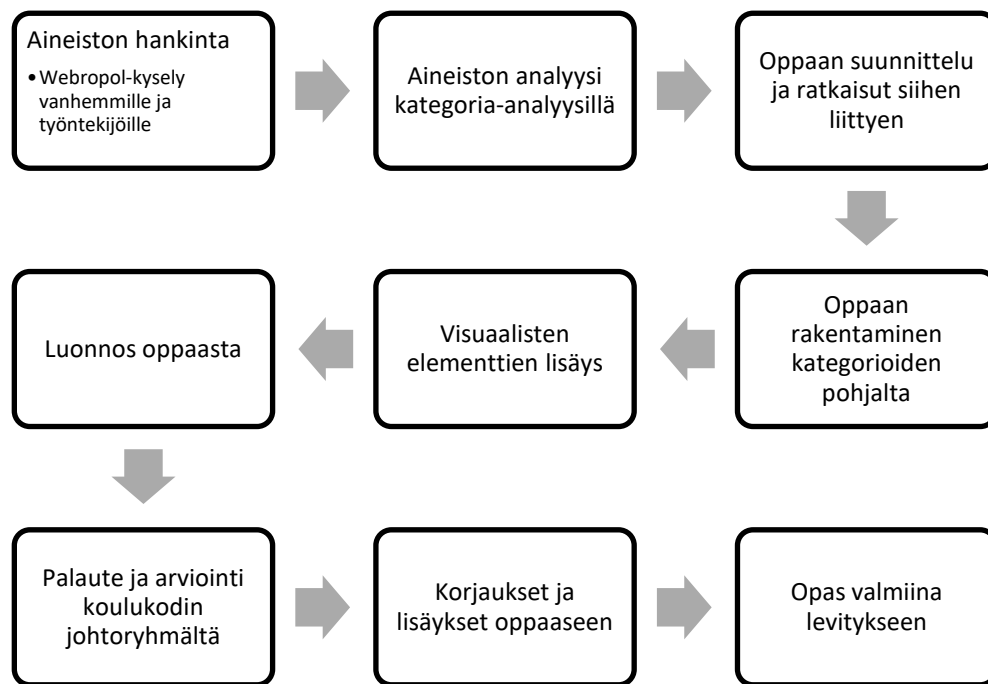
Aineiston hankinta

• Webropol-kysely vanhemmille ja työntekijöille

Aineiston analyysi kategoria-analyysillä

Oppaan suunnittelu ja ratkaisut siihen liittyen

Oppaan rakentaminen kategorioiden pohjalta

Visuaalisten elementtien lisäys

Luonnos oppaasta

Palaute ja arviointi koulukodin johtoryhmältä

Korjaukset ja lisäykset oppaaseen

Opas valmiina levitykseen